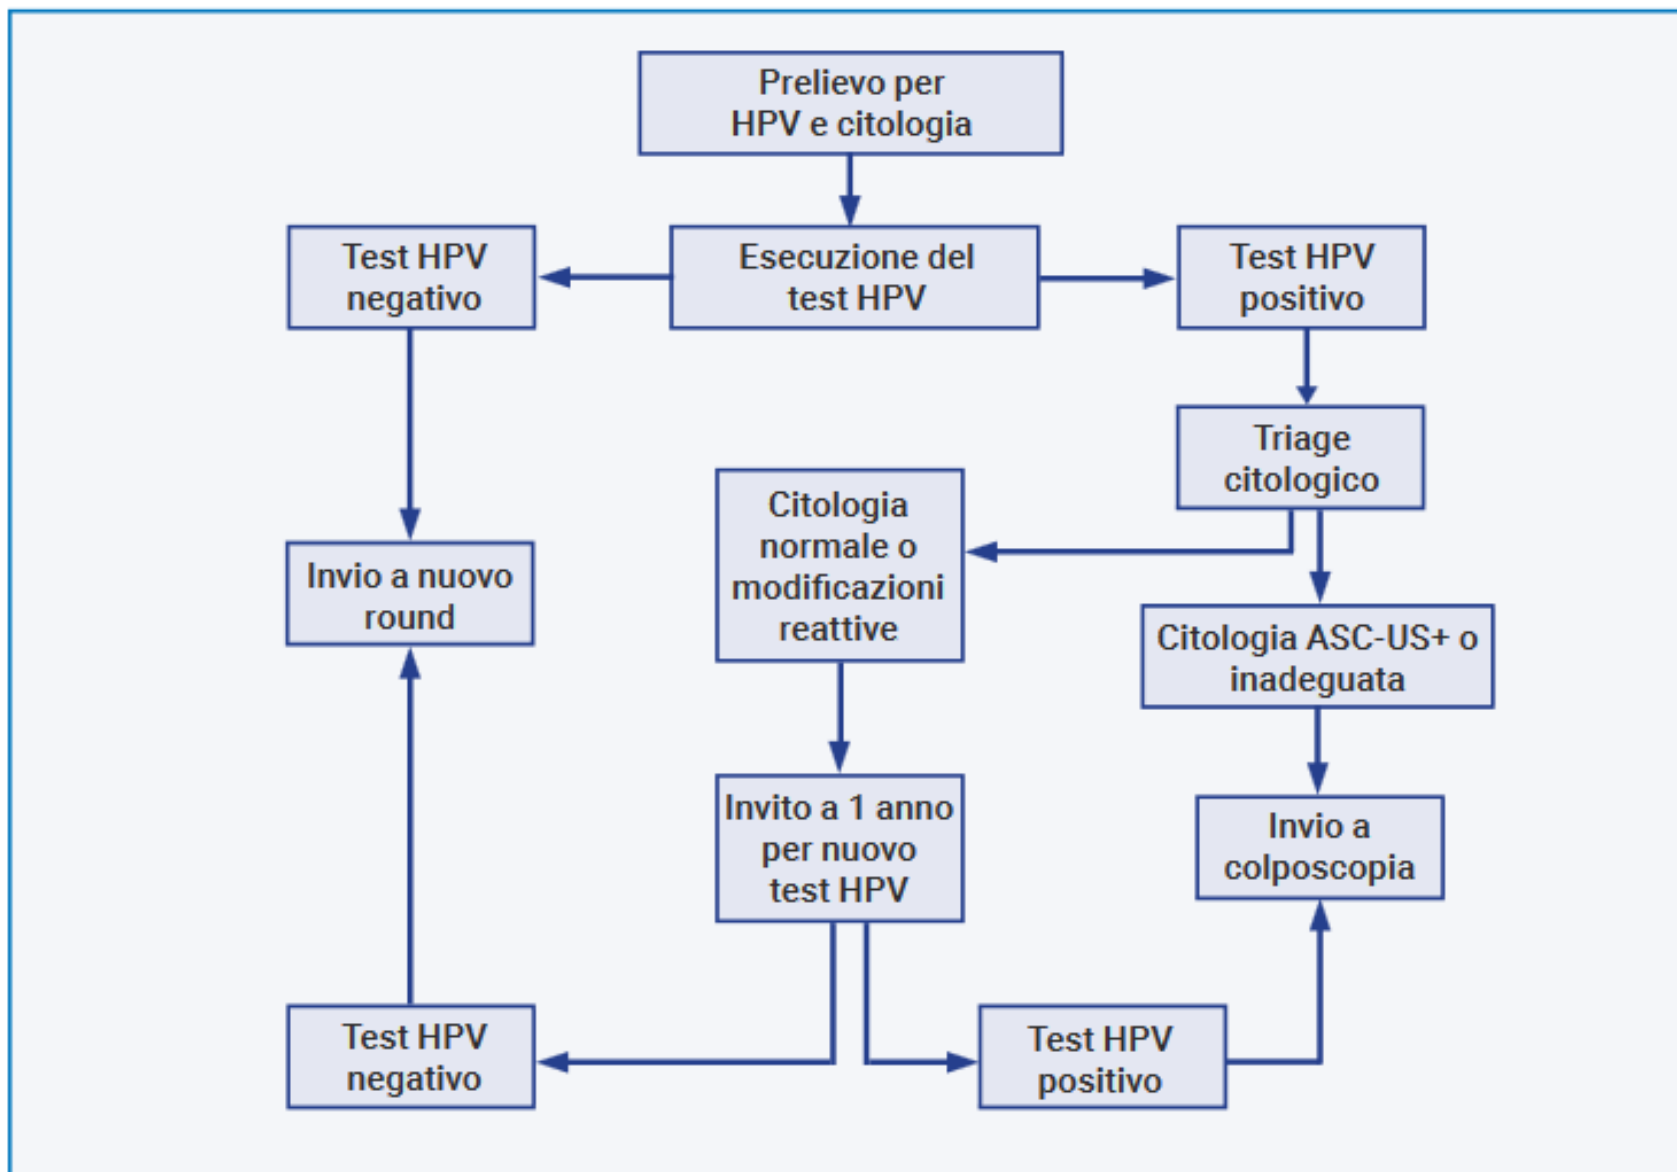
Prelievo per HPV e citologia

Test HPV negativo

Esecuzione del test HPV

Test HPV positivo

Triage citologico

Citologia normale o modificazioni reattive

Invio a nuovo round

Citologia ASC-US+ o inadeguata

Invito a 1 anno per nuovo test HPV

Invio a colposcopia

Test HPV negativo

Test HPV positivo